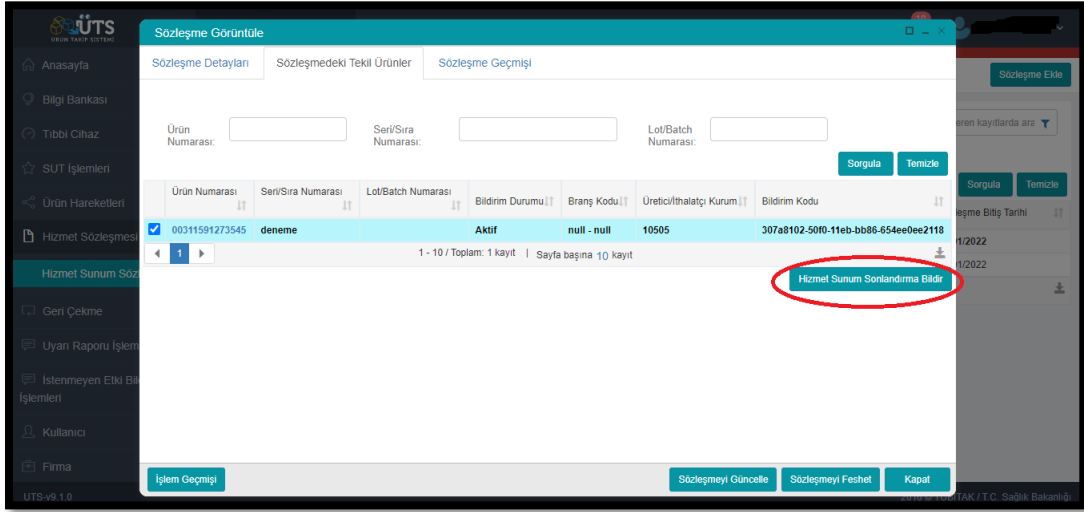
ÜTS
ÜRÜN TAKİP SİSTEMİ

Anasayfa
Bilgi Bankası
Tıbbi Cihaz
SUT İşlemleri
Ürün Hareketleri
Hizmet Sözleşmesi
Hizmet Sunum Söz
Geri Çekme
Uyarı Raporu İşlem
İstenmeyen Etki Bil İşlemleri
Kullanıcı
Firma
UTS-v9.1.0

Sözleşme Görüntüle

Sözleşme Detayları | Sözleşmedeki Tekil Ürünler | Sözleşme Geçmişi

Ürün Numarası:
Seri/Sıra Numarası:
Lot/Batch Numarası:

Sorgula
Temizle

| | Ürün Numarası | Seri/Sıra Numarası | Lot/Batch Numarası | Bildirim Durumu | Branş Kodu | Üretici/İthalatçı Kurum | Bildirim Kodu |
|---|---|---|---|---|---|---|---|
| ☑ | 00311591273545 | deneme | | Aktif | null - null | 10505 | 307a8102-50f0-11eb-bb86-654ee0ee2118 |

1
1 - 10 / Toplam: 1 kayıt | Sayfa başına 10 kayıt

Hizmet Sunum Sonlandırma Bildir

İşlem Geçmişi
Sözleşmeyi Güncelle
Sözleşmeyi Feshet
Kapat

Sözleşme Ekle
eren kayıtlarda ara
Sorgula
Temizle
leşme Bitiş Tarihi
1/2022
1/2022

2016 © TÜBİTAK / T.C. Sağlık Bakanlığı